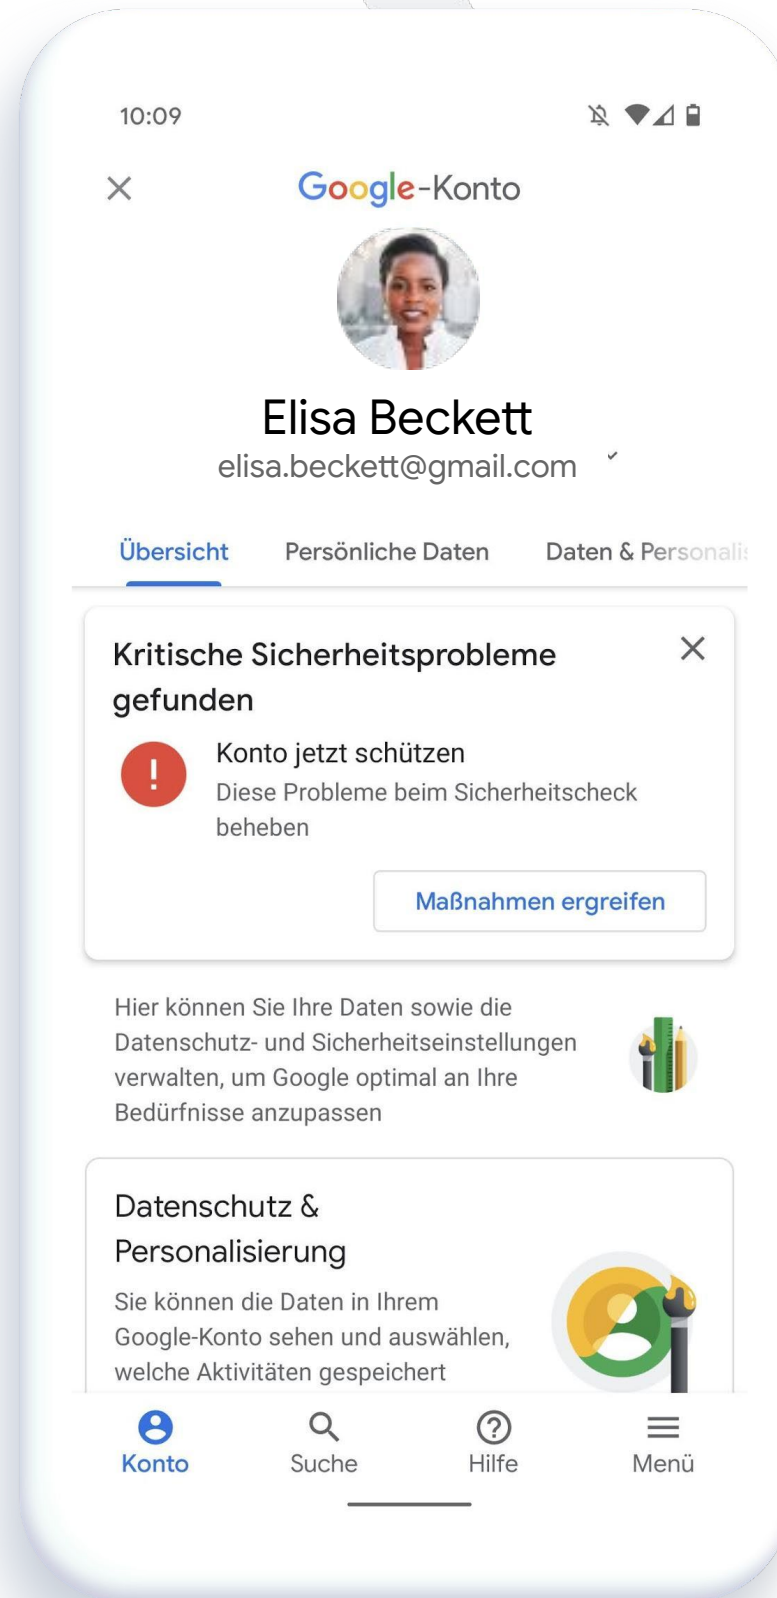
10:09

Google-Konto

Elisa Beckett
elisa.beckett@gmail.com

Übersicht Persönliche Daten Daten & Personali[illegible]

Kritische Sicherheitsprobleme gefunden

Konto jetzt schützen
Diese Probleme beim Sicherheitscheck beheben

Maßnahmen ergreifen

Hier können Sie Ihre Daten sowie die Datenschutz- und Sicherheitseinstellungen verwalten, um Google optimal an Ihre Bedürfnisse anzupassen

Datenschutz & Personalisierung
Sie können die Daten in Ihrem Google-Konto sehen und auswählen, welche Aktivitäten gespeichert

Konto Suche Hilfe Menü